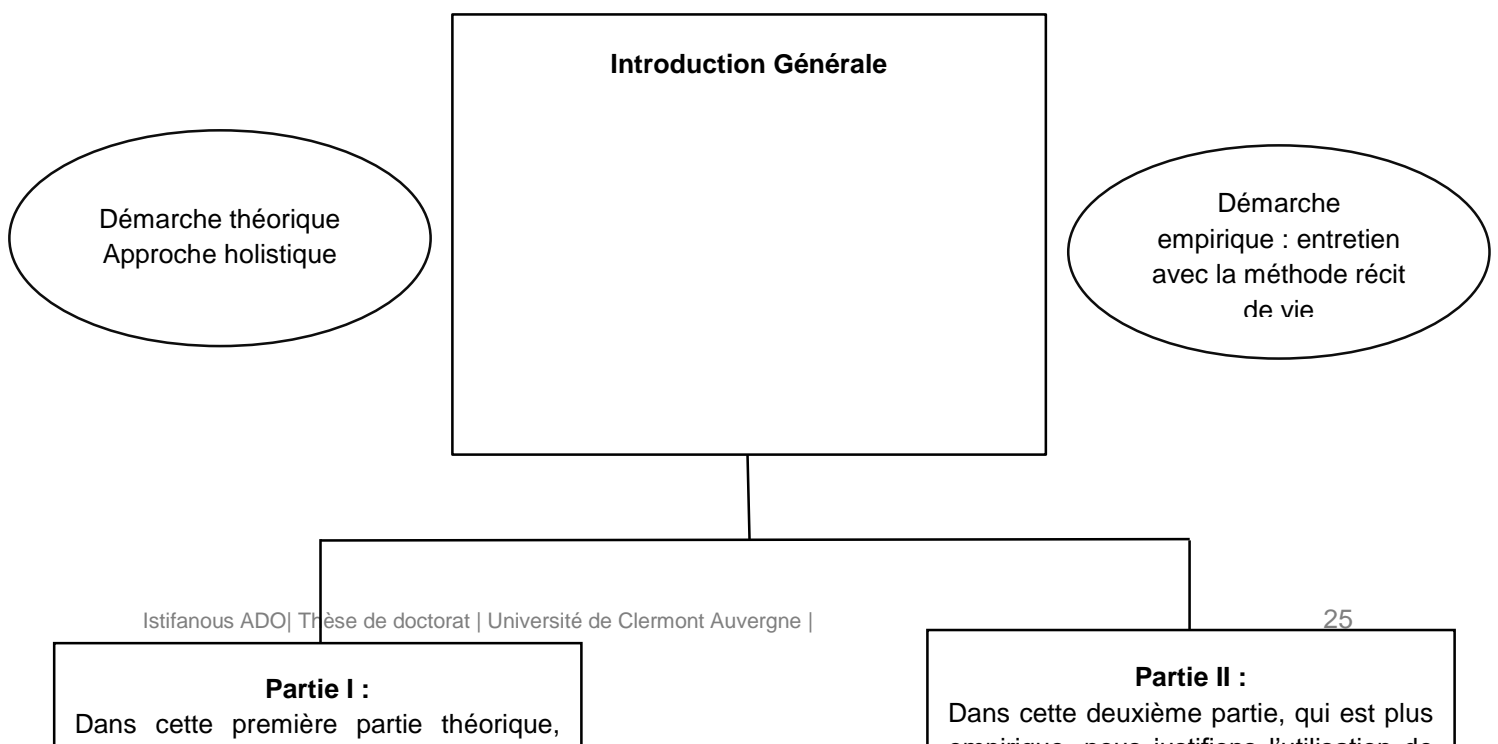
**Introduction Générale**

Démarche théorique
Approche holistique

Démarche empirique : entretien avec la méthode récit de vie

Istifanous ADO| Thèse de doctorat | Université de Clermont Auvergne |

25

**Partie I :**
Dans cette première partie théorique,

**Partie II :**
Dans cette deuxième partie, qui est plus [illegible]